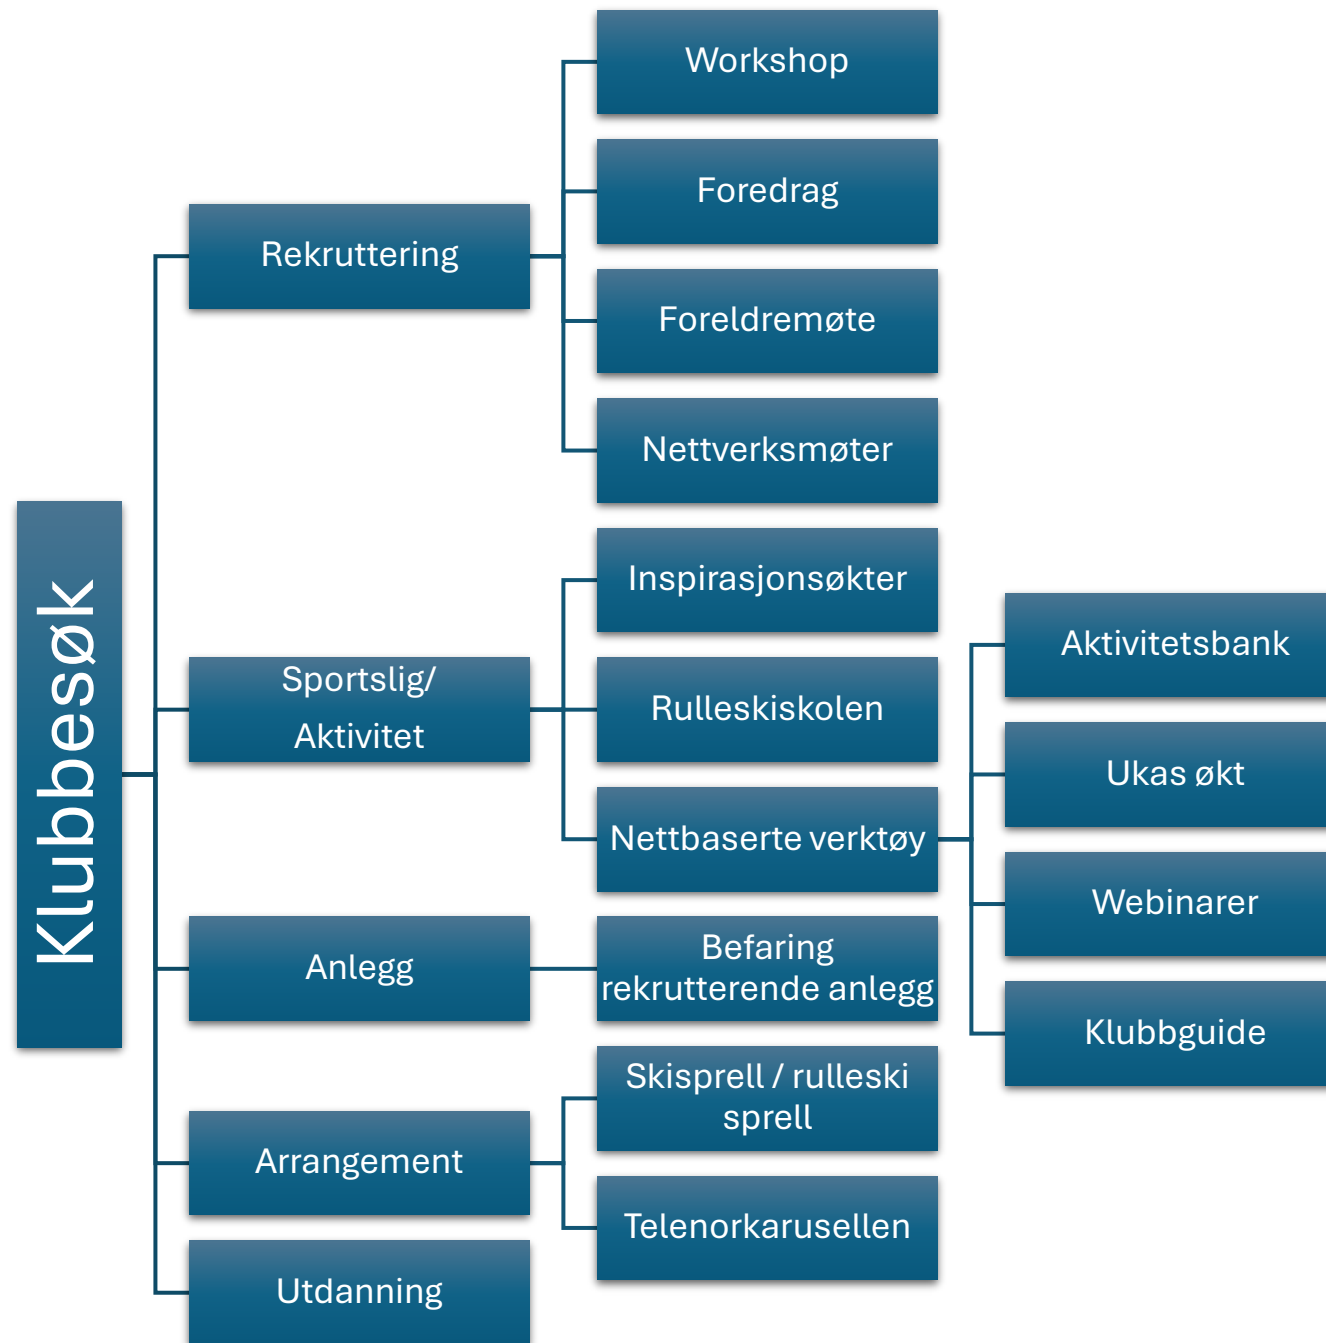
Klubbesøk

Rekruttering

Workshop

Foredrag

Foreldremøte

Nettverksmøter

Sportslig/ Aktivitet

Inspirasjonsøkter

Rulleskiskolen

Nettbaserte verktøy

Aktivitetsbank

Ukas økt

Webinarer

Klubbguide

Anlegg

Befaring rekrutterende anlegg

Arrangement

Skisprell / rulleski sprell

Telenorkarusellen

Utdanning